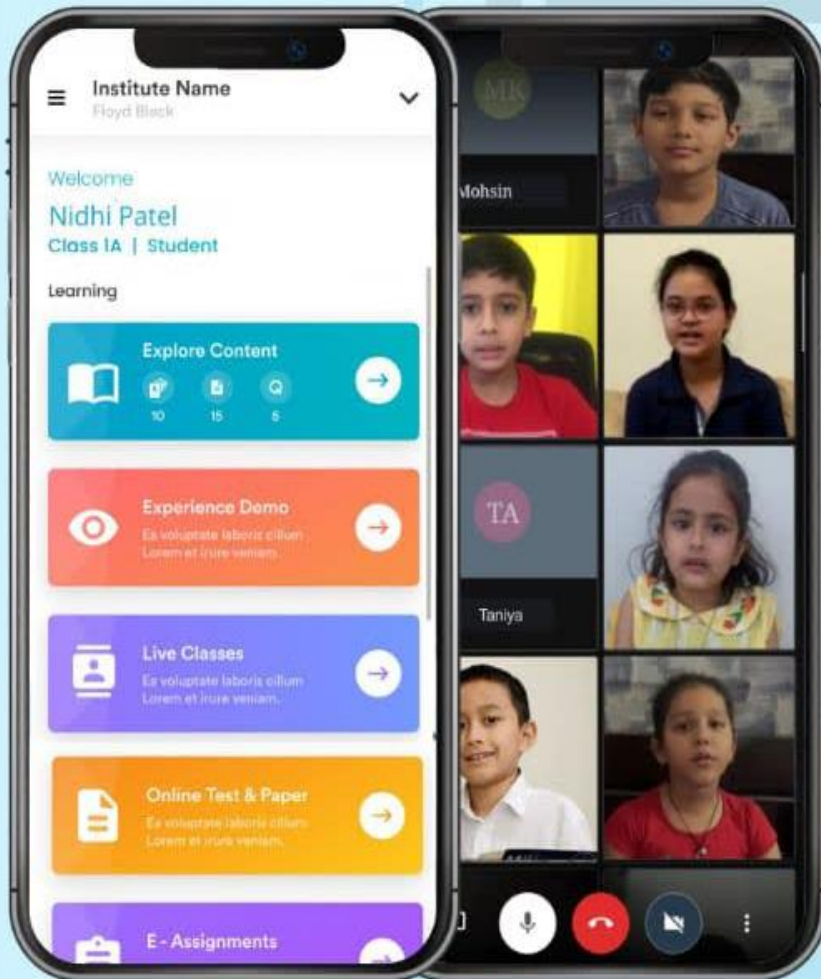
Institute Name
Floyd Black

Welcome
Nidhi Patel
Class IA | Student

Learning

Explore Content
10 15 5

Experience Demo
Ex voluptate laboris cillum Lorem et irure veniam.

Live Classes
Ex voluptate laboris cillum Lorem et irure veniam.

Online Test & Paper
Ex voluptate laboris cillum Lorem et irure veniam.

E-Assignments

MK
Mohsin

TA
Taniya